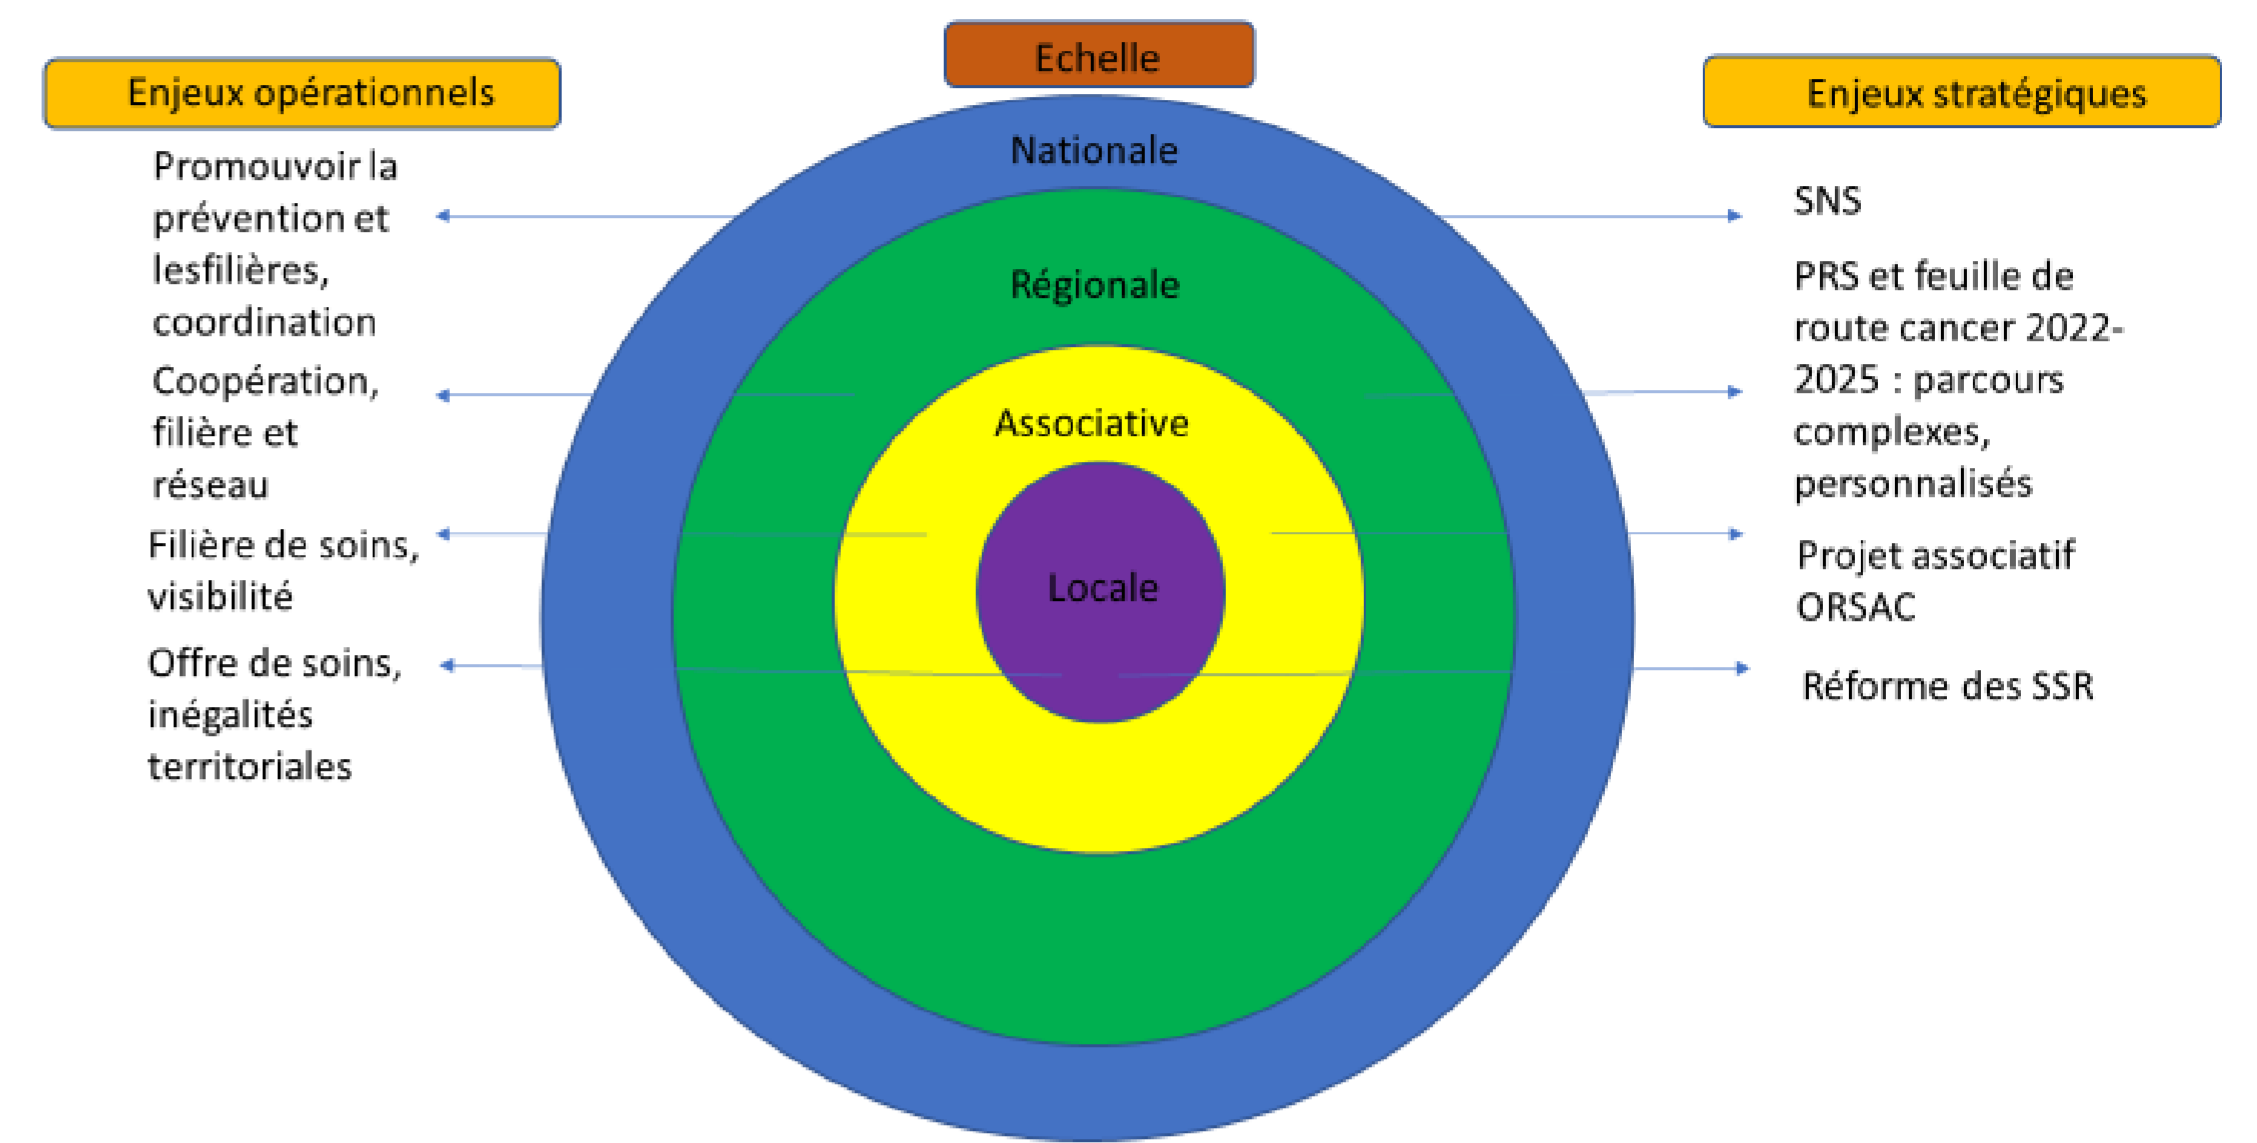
Enjeux opérationnels

Echelle

Enjeux stratégiques

Nationale

Régionale

Associative

Locale

Promouvoir la prévention et lesfilières, coordination

Coopération, filière et réseau

Filière de soins, visibilité

Offre de soins, inégalités territoriales

SNS

PRS et feuille de route cancer 2022-2025 : parcours complexes, personnalisés

Projet associatif ORSAC

Réforme des SSR